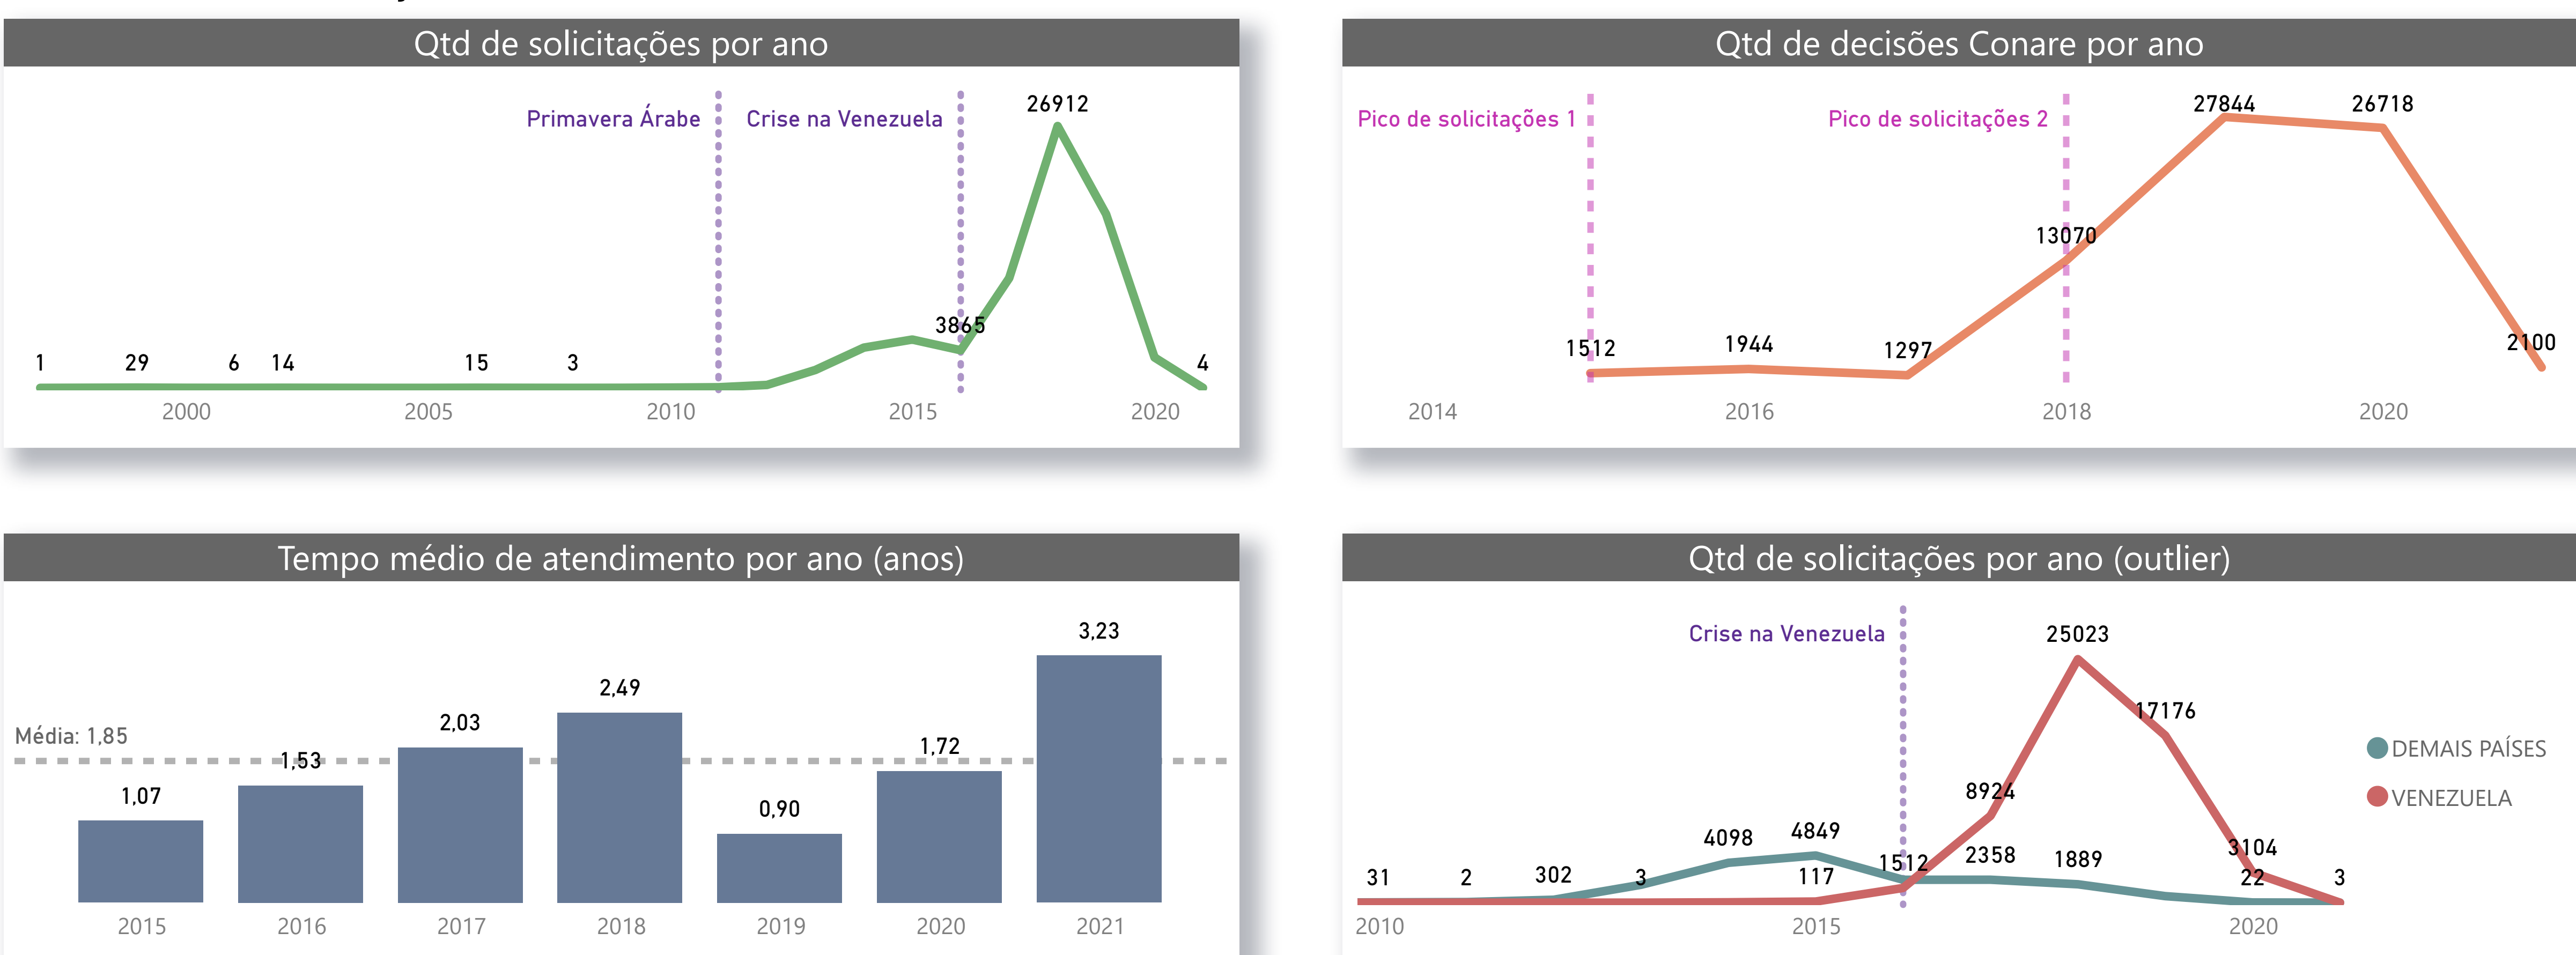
Qtd de solicitações por ano

Primavera Árabe
Crise na Venezuela

1 29 6 14 15 3 3865 26912 4

2000 2005 2010 2015 2020

Qtd de decisões Conare por ano

Pico de solicitações 1
Pico de solicitações 2

1512 1944 1297 13070 27844 26718 2100

2014 2016 2018 2020

Tempo médio de atendimento por ano (anos)

Média: 1,85

| 2015 | 2016 | 2017 | 2018 | 2019 | 2020 | 2021 |
|---|---|---|---|---|---|---|
| 1,07 | 1,53 | 2,03 | 2,49 | 0,90 | 1,72 | 3,23 |

Qtd de solicitações por ano (outlier)

Crise na Venezuela

31 2 302 3 4098 4849 117 1512 8924 2358 25023 1889 17176 3104 22 3

2010 2015 2020

DEMAIS PAÍSES
VENEZUELA